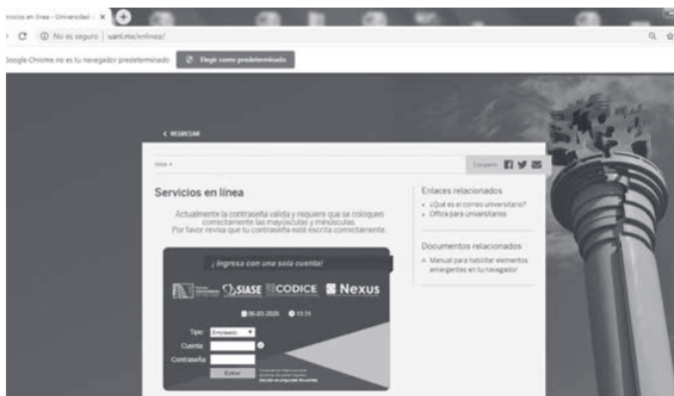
rvicios en línea - Universidad ×

No es seguro | uanl.mx/enlinea/

Google Chrome no es tu navegador predeterminado

Elegir como predeterminado

< REGRESAR

Inicio >

Compartir

Servicios en línea

Actualmente la contraseña valida y requiere que se coloquen correctamente las mayúsculas y minúsculas. Por favor revisa que tu contraseña esté escrita correctamente.

¡Ingresa con una sola cuenta!

SIASE CODICE Nexus

06-03-2020 13:31

Tipo Empleado

Cuenta

Contraseña

Entrar

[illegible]

Enlaces relacionados

¿Qué es el correo universitario?

Office para universitarios

Documentos relacionados

Manual para habilitar elementos emergentes en tu navegador